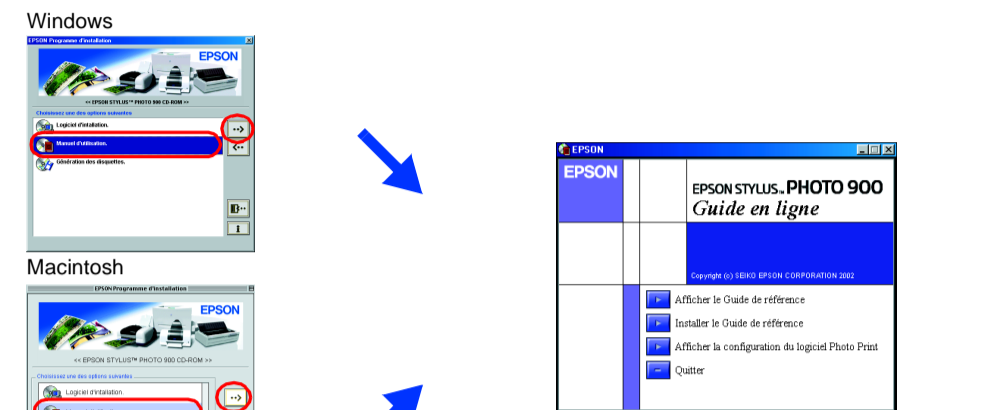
Windows

EPSON Programme d'installation

EPSON

<< EPSON STYLUS™ PHOTO 900 CD-ROM >>

Choisissez une des options suivantes

Logiciel d'installation.

Manuel d'utilisation.

Génération des disquettes.

Macintosh

EPSON Programme d'installation

EPSON

<< EPSON STYLUS™ PHOTO 900 CD-ROM >>

Choisissez une des options suivantes

Logiciel d'installation

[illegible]

EPSON

EPSON

EPSON STYLUS™ PHOTO 900
Guide en ligne

Copyright (c) SEIKO EPSON CORPORATION 2002

Afficher le Guide de référence

Installer le Guide de référence

Afficher la configuration du logiciel Photo Print

Quitter